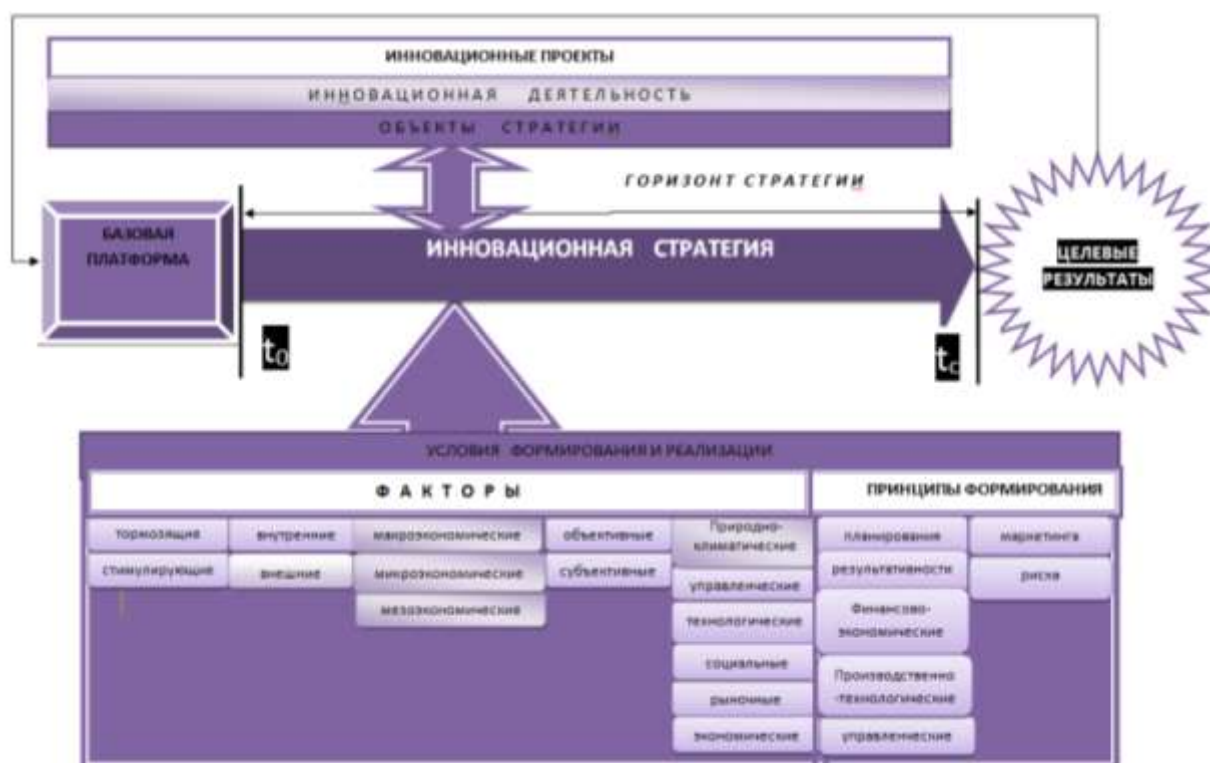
ИННОВАЦИОННЫЕ ПРОЕКТЫ

ИННОВАЦИОННАЯ ДЕЯТЕЛЬНОСТЬ

ОБЪЕКТЫ СТРАТЕГИИ

ГОРИЗОНТ СТРАТЕГИИ

БАЗОВАЯ ПЛАТФОРМА

ИННОВАЦИОННАЯ СТРАТЕГИЯ

ЦЕЛЕВЫЕ РЕЗУЛЬТАТЫ

$t_0$

$t_c$

УСЛОВИЯ ФОРМИРОВАНИЯ И РЕАЛИЗАЦИИ

ФАКТОРЫ

ПРИНЦИПЫ ФОРМИРОВАНИЯ

тормозящие

стимулирующие

внутренние

внешние

макроэкономические

микроэкономические

мезоэкономические

объективные

субъективные

Природно-климатические

управленческие

технологические

социальные

рыночные

экономические

планирования

результативности

Финансово-экономические

Производственно-технологические

управленческие

маркетинга

риска